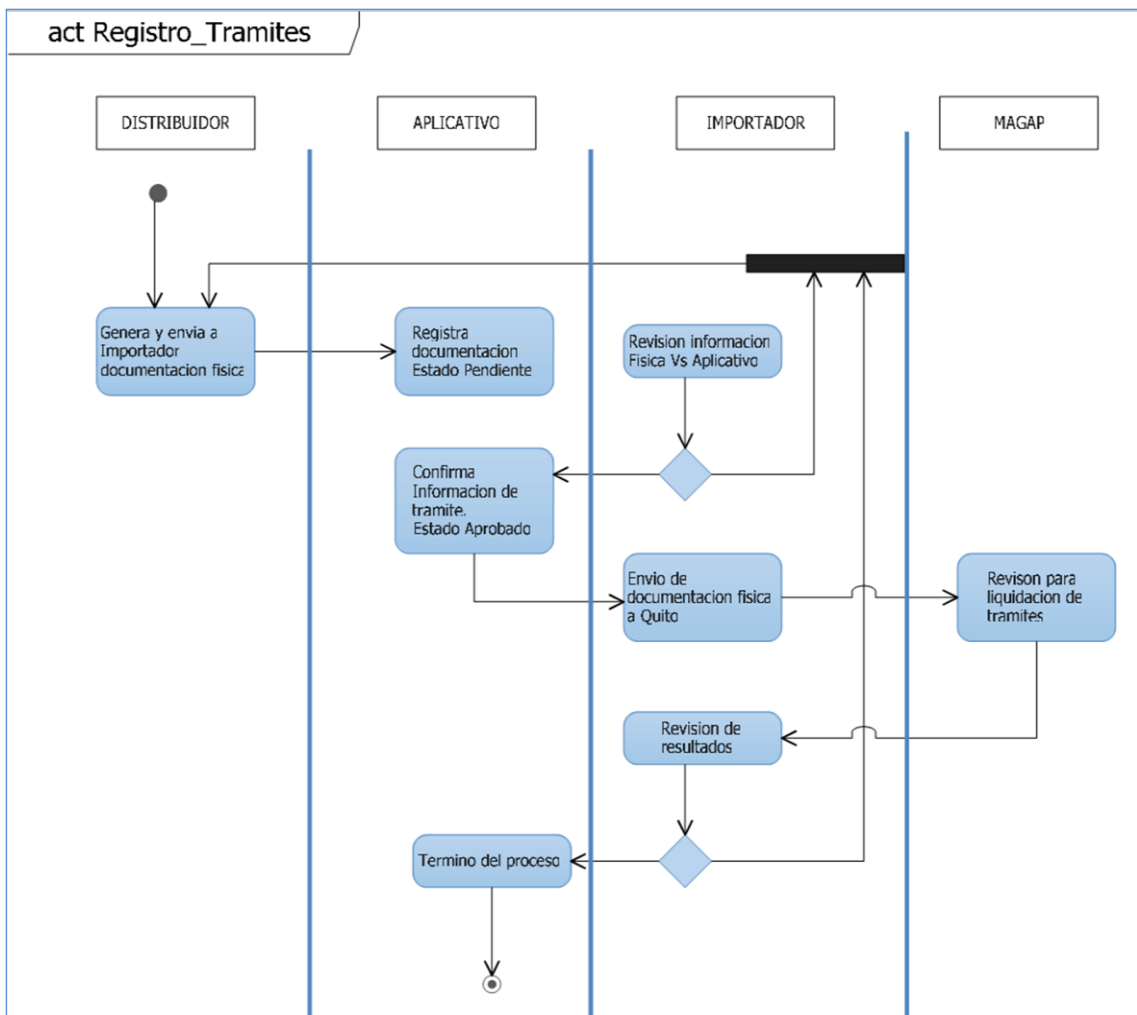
act Registro_Tramites

DISTRIBUIDOR

APLICATIVO

IMPORTADOR

MAGAP

Genera y envia a Importador documentacion fisica

Registra documentacion Estado Pendiente

Revision informacion Fisica Vs Aplicativo

Confirma Informacion de tramite. Estado Aprobado

Envio de documentacion fisica a Quito

Revison para liquidacion de tramites

Revision de resultados

Termino del proceso